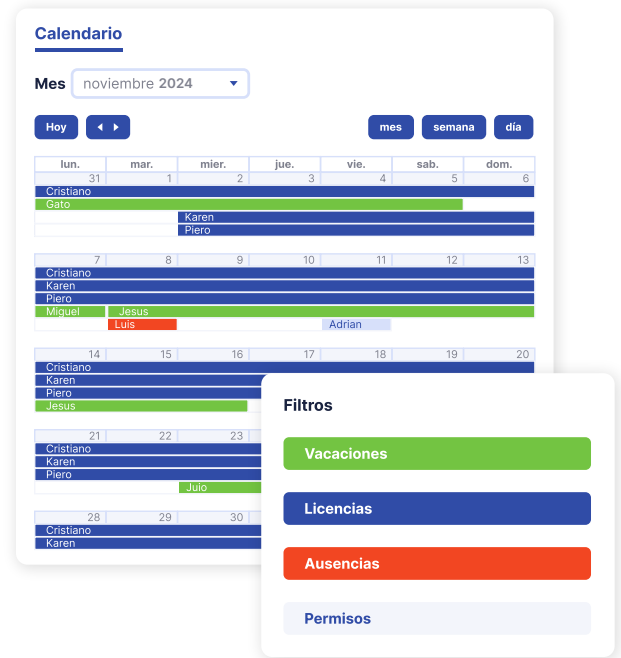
Calendario

Mes noviembre 2024

Hoy

mes semana día

| lun. | mar. | mier. | jue. | vie. | sab. | dom. |
|---|---|---|---|---|---|---|
| 31 | 1 | 2 | 3 | 4 | 5 | 6 |

Cristiano
Gato
Karen
Piero

| 7 | 8 | 9 | 10 | 11 | 12 | 13 |
|---|---|---|---|---|---|---|

Cristiano
Karen
Piero
Miguel
Jesus
Luis
Adrian

| 14 | 15 | 16 | 17 | 18 | 19 | 20 |
|---|---|---|---|---|---|---|

Cristiano
Karen
Piero
Jesus

| 21 | 22 | 23 |
|---|---|---|

Cristiano
Karen
Piero
Juio

| 28 | 29 | 30 |
|---|---|---|

Cristiano
Karen

Filtros

Vacaciones

Licencias

Ausencias

Permisos